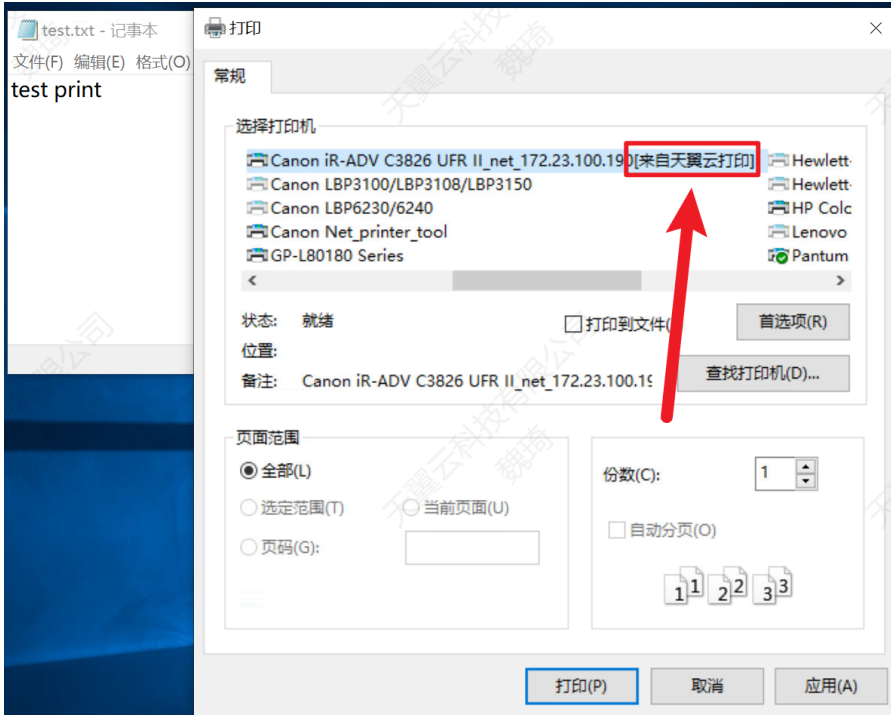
test.txt - 记事本
文件(F) 编辑(E) 格式(O)
test print

打印

常规

选择打印机
Canon iR-ADV C3826 UFR II_net_172.23.100.190[来自天翼云打印]
Canon LBP3100/LBP3108/LBP3150
Canon LBP6230/6240
Canon Net_printer_tool
GP-L80180 Series
Hewlett-
Hewlett-
HP Colc
Lenovo
Pantum

状态: 就绪
位置:
备注: Canon iR-ADV C3826 UFR II_net_172.23.100.19
打印到文件(
首选项(R)
查找打印机(D)...

页面范围
全部(L)
选定范围(T)
当前页面(U)
页码(G):

份数(C): 1
自动分页(O)
1 1 2 2 3 3

打印(P) 取消 应用(A)

天翼云科技有限公司 魏琦